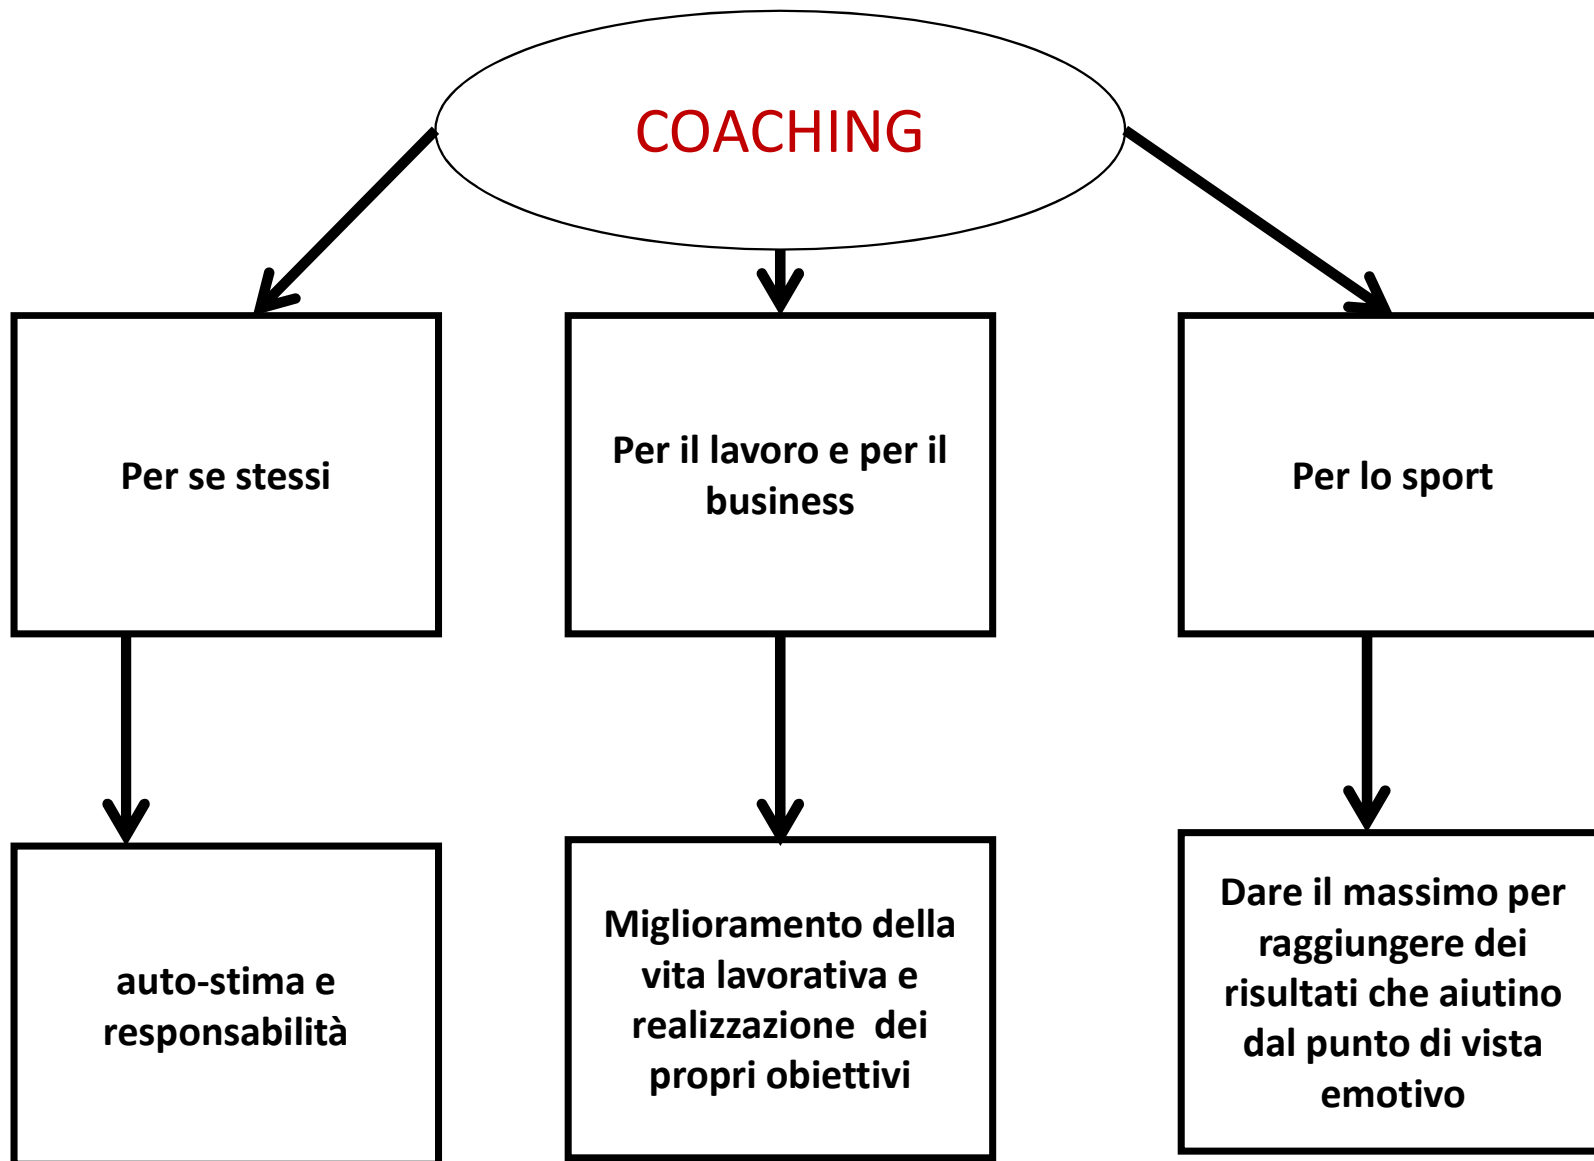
COACHING

Per se stessi

Per il lavoro e per il business

Per lo sport

auto-stima e responsabilità

Miglioramento della vita lavorativa e realizzazione dei propri obiettivi

Dare il massimo per raggiungere dei risultati che aiutino dal punto di vista emotivo